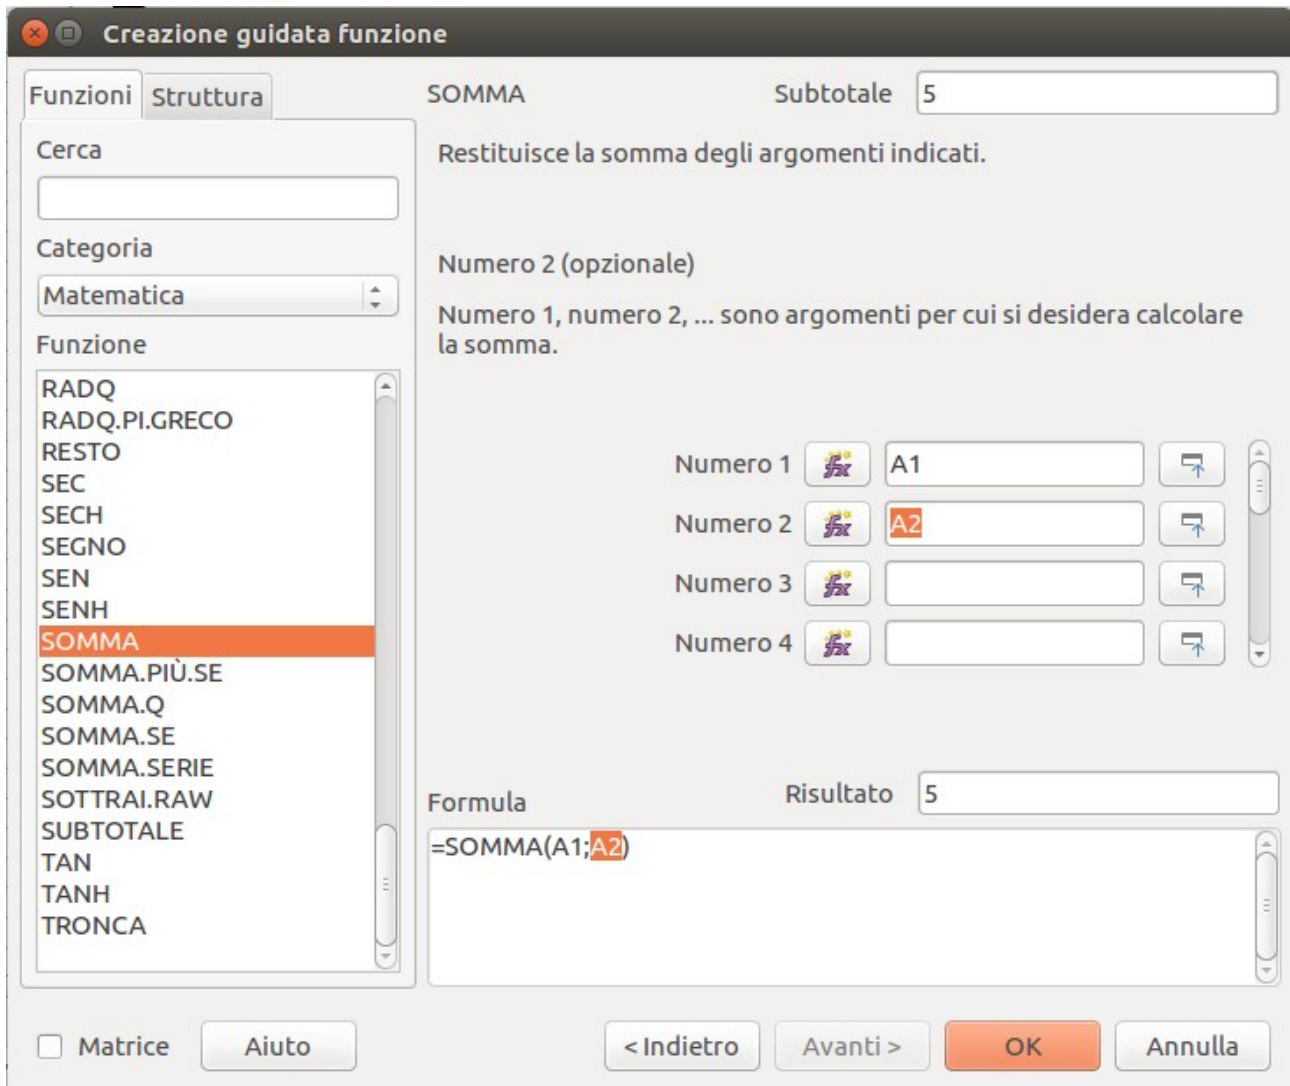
Creazione guidata funzione

Funzioni Struttura

Cerca

Categoria

Matematica

Funzione

RADQ
RADQ.PI.GRECO
RESTO
SEC
SECH
SEGNO
SEN
SENH
SOMMA
SOMMA.PIÙ.SE
SOMMA.Q
SOMMA.SE
SOMMA.SERIE
SOTTRAI.RAW
SUBTOTALE
TAN
TANH
TRONCA

SOMMA

Subtotale 5

Restituisce la somma degli argomenti indicati.

Numero 2 (opzionale)

Numero 1, numero 2, ... sono argomenti per cui si desidera calcolare la somma.

Numero 1 A1
Numero 2 A2
Numero 3
Numero 4

Formula

Risultato 5

=SOMMA(A1;A2)

Matrice Aiuto < Indietro Avanti > OK Annulla